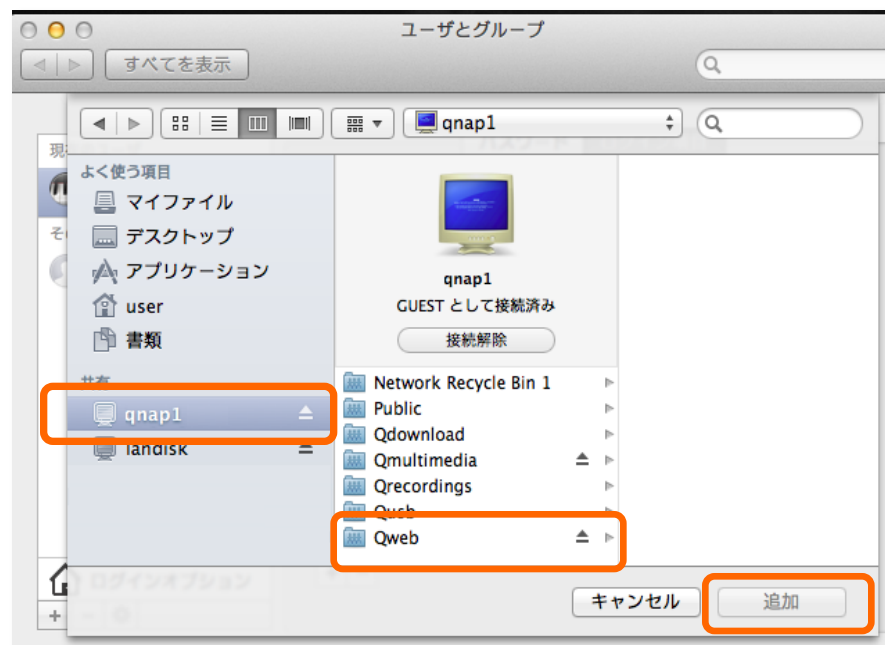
ユーザとグループ

すべてを表示

qnap1

よく使う項目
マイファイル
デスクトップ
アプリケーション
user
書類

共有
qnap1
landisk

qnap1
GUEST として接続済み
接続解除

Network Recycle Bin 1
Public
Qdownload
Qmultimedia
Qrecordings
Qusb
Qweb

ログインオプション

キャンセル
追加